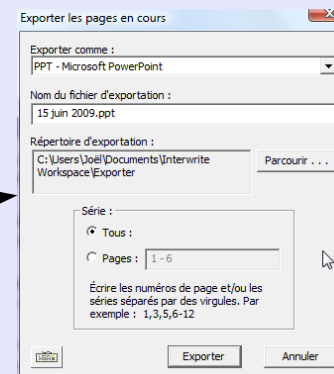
Exporter les pages en cours

Exporter comme :
PPT - Microsoft PowerPoint

Nom du fichier d'exportation :
15 juin 2009.ppt

Répertoire d'exportation :
C:\Users\Joël\Documents\Interwrite Workspace\Exporter

Parcourir . . .

Série :
Tous :
Pages : 1 - 6
Écrire les numéros de page et/ou les séries séparés par des virgules. Par exemple : 1,3,5,6-12

Exporter
Annuler